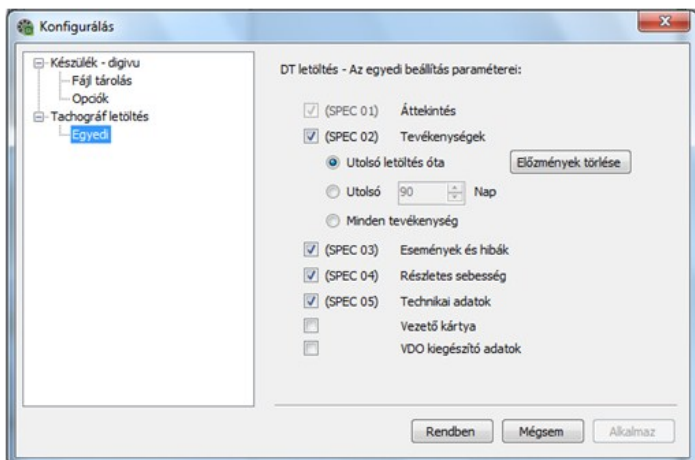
Konfigurálás

Készülék - digivu
Fájl tárolás
Opciók
Tachográf letöltés
Egyedi

DT letöltés - Az egyedi beállítás paraméterei:

(SPEC 01) Áttekintés
(SPEC 02) Tevékenységek
Utolsó letöltés óta
Előzmények törlése
Utolsó 90 Nap
Minden tevékenység
(SPEC 03) Események és hibák
(SPEC 04) Részletes sebesség
(SPEC 05) Technikai adatok
Vezető kártya
VDO kiegészítő adatok

Rendben
Mégsem
Alkalmaz